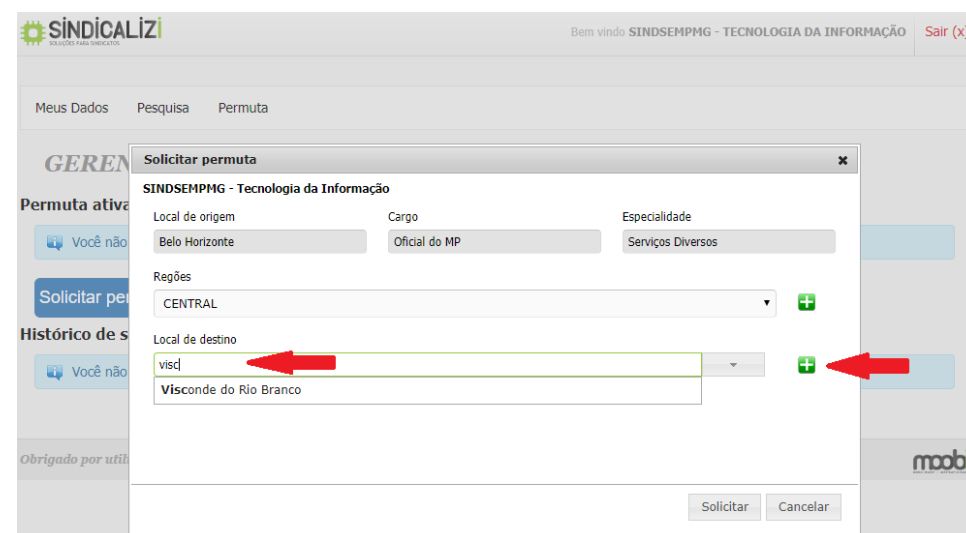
SINDICALIZI
SOLUÇÕES PARA SINDICATOS

Bem vindo SINDSEMPMG - TECNOLOGIA DA INFORMAÇÃO  Sair (x)

Meus Dados  Pesquisa  Permuta

GEREN

Permuta ativa

Você não

Solicitar per

Histórico de s

Você não

Obrigado por util

moob

Solicitar permuta

SINDSEMPMG - Tecnologia da Informação

Local de origem
Belo Horizonte

Cargo
Oficial do MP

Especialidade
Serviços Diversos

Regões
CENTRAL

Local de destino
visc

Visconde do Rio Branco

Solicitar  Cancelar